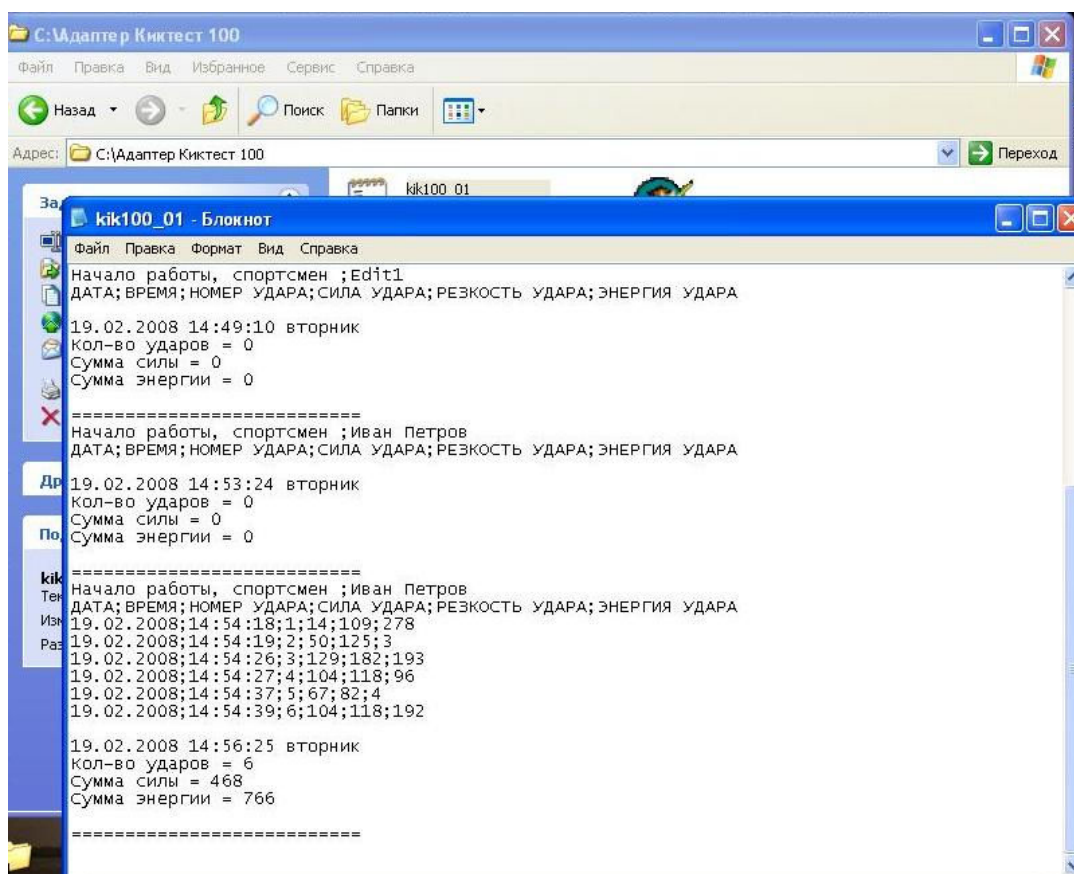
C:\Адаптер Киктест 100

Файл Правка Вид Избранное Сервис Справка

Назад Поиск Папки

Адрес: C:\Адаптер Киктест 100

Переход

kik100_01

За

Др

По

kik
Тек
Изм
Раз

kik100_01 - Блокнот

Файл Правка Формат Вид Справка

Начало работы, спортсмен ;Edit1
ДАТА;ВРЕМЯ;НОМЕР УДАРА;СИЛА УДАРА;РЕЗКОСТЬ УДАРА;ЭНЕРГИЯ УДАРА

19.02.2008 14:49:10 вторник
Кол-во ударов = 0
Сумма силы = 0
Сумма энергии = 0

===========================
Начало работы, спортсмен ;Иван Петров
ДАТА;ВРЕМЯ;НОМЕР УДАРА;СИЛА УДАРА;РЕЗКОСТЬ УДАРА;ЭНЕРГИЯ УДАРА

19.02.2008 14:53:24 вторник
Кол-во ударов = 0
Сумма силы = 0
Сумма энергии = 0

===========================
Начало работы, спортсмен ;Иван Петров
ДАТА;ВРЕМЯ;НОМЕР УДАРА;СИЛА УДАРА;РЕЗКОСТЬ УДАРА;ЭНЕРГИЯ УДАРА
19.02.2008;14:54:18;1;14;109;278
19.02.2008;14:54:19;2;50;125;3
19.02.2008;14:54:26;3;129;182;193
19.02.2008;14:54:27;4;104;118;96
19.02.2008;14:54:37;5;67;82;4
19.02.2008;14:54:39;6;104;118;192

19.02.2008 14:56:25 вторник
Кол-во ударов = 6
Сумма силы = 468
Сумма энергии = 766

===========================